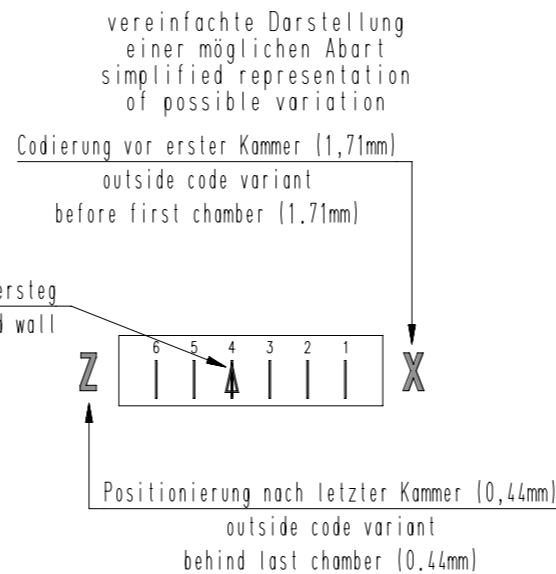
vereinfachte Darstellung
einer möglichen Abart
simplified representation
of possible variation

Codierung vor erster Kammer (1,71mm)

outside code variant
before first chamber (1.71mm)

ersteg
d wall

6 5 4 3 2 1

Z

X

Positionierung nach letzter Kammer (0,44mm)

outside code variant
behind last chamber (0.44mm)